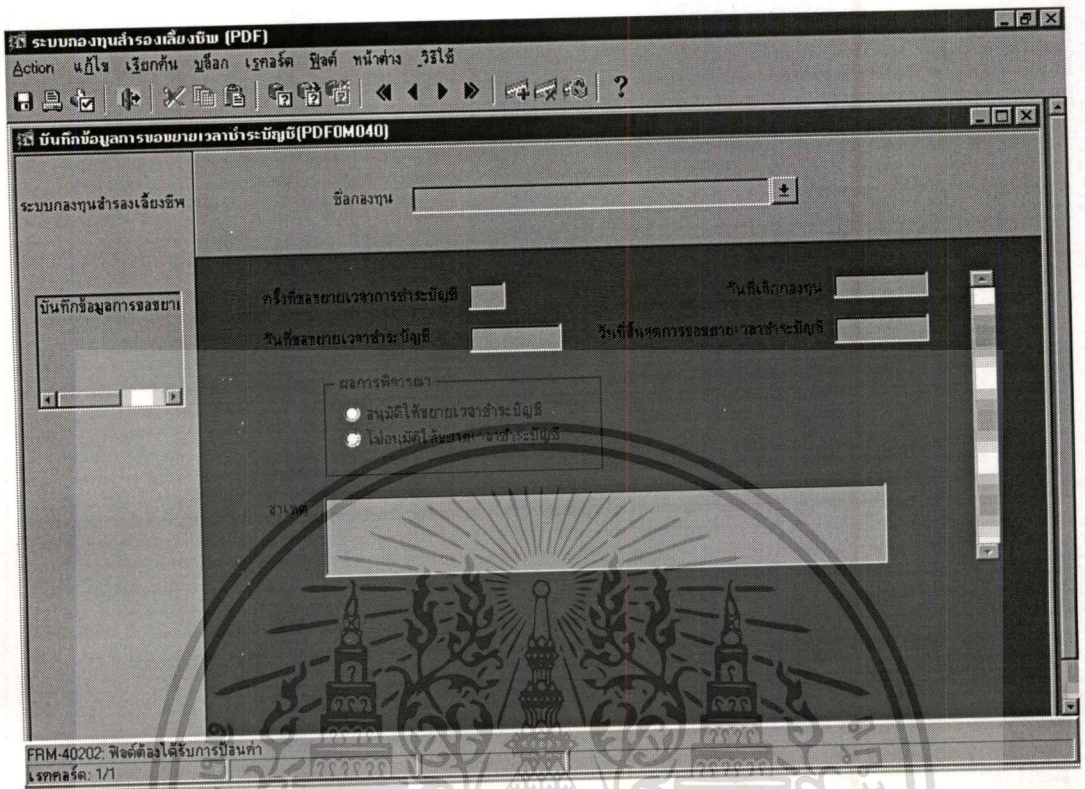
ระบบกองทุนสำรองเลี้ยงชีพ (PDF)
Action แก้ไข เรียกค้น บล็อก เรคคอร์ด ฟิลด์ หน้าต่าง วิธีใช้

บันทึกข้อมูลการขอขยายเวลาชำระบัญชี(PDF0M040)

ระบบกองทุนสำรองเลี้ยงชีพ

บันทึกข้อมูลการขอขยาย

ชื่อกองทุน

ครั้งที่ขอขยายเวลาการชำระบัญชี

วันที่เลิกกองทุน

วันที่ขอขยายเวลาชำระบัญชี

วันที่สิ้นสุดการขอขยายเวลาชำระบัญชี

ผลการพิจารณา

อนุมัติให้ขยายเวลาชำระบัญชี

ไม่อนุมัติให้ขยายเวลาชำระบัญชี

สาเหตุ

FRM-40202: ฟิลด์ต้องได้รับการป้อนค่า
เรคคอร์ด: 1/1